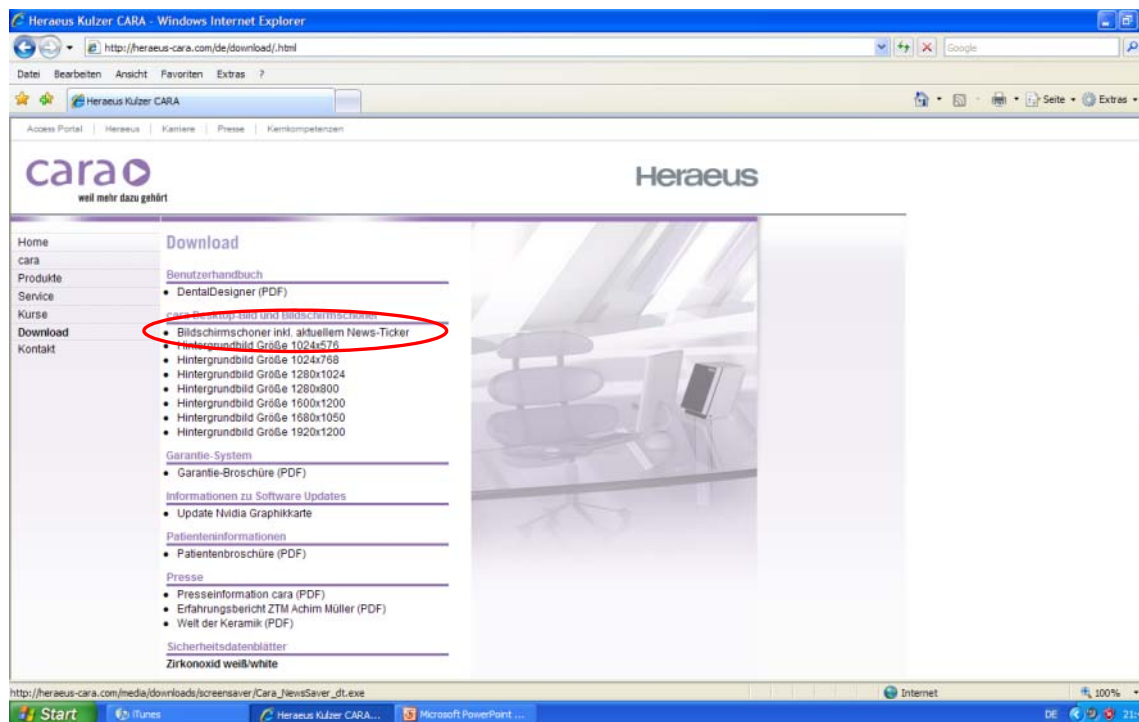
Heraeus Kulzer CARA - Windows Internet Explorer

http://heraeus-cara.com/de/download/.html

Google

Datei Bearbeiten Ansicht Favoriten Extras ?

Heraeus Kulzer CARA

Seite Extras

Access Portal | Heraeus | Karriere | Presse | Kernkompetenzen

cara
weil mehr dazu gehört

Heraeus

Home
cara
Produkte
Service
Kurse
Download
Kontakt

Download

Benutzerhandbuch
• DentalDesigner (PDF)

cara Desktop-Bild und Bildschirmschoner
• Bildschirmschoner inkl. aktuellem News-Ticker
• Hintergrundbild Größe 1024x576
• Hintergrundbild Größe 1024x768
• Hintergrundbild Größe 1280x1024
• Hintergrundbild Größe 1280x800
• Hintergrundbild Größe 1600x1200
• Hintergrundbild Größe 1680x1050
• Hintergrundbild Größe 1920x1200

Garantie-System
• Garantie-Broschüre (PDF)

Informationen zu Software Updates
• Update Nvidia Graphikkarte

Patienteninformationen
• Patientenbroschüre (PDF)

Presse
• Presseinformation cara (PDF)
• Erfahrungsbericht ZTM Achim Müller (PDF)
• Welt der Keramik (PDF)

Sicherheitsdatenblätter
Zirkonoxid weiß/white

http://heraeus-cara.com/media/downloads/screensaver/Cara_NewsSaver_dt.exe

Internet

100%

Start

iTunes

Heraeus Kulzer CARA...

Microsoft PowerPoint ...

DE